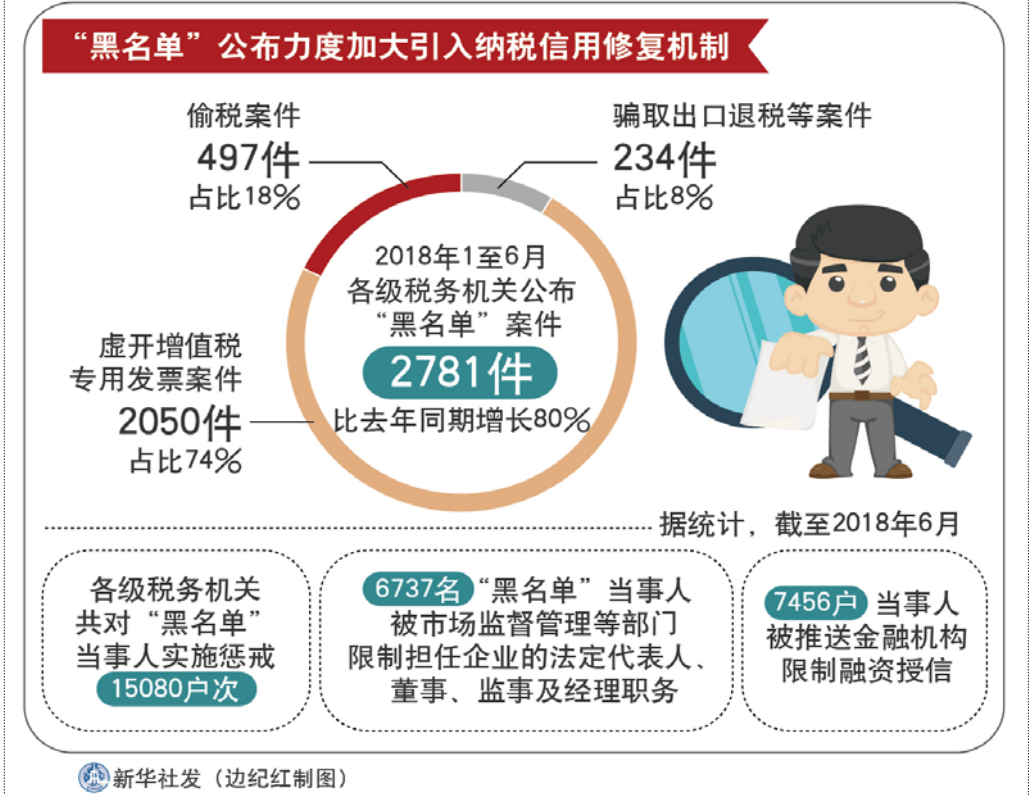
“黑名单”公布力度加大引入纳税信用修复机制

偷税案件
497件
占比18%

骗取出口退税等案件
234件
占比8%

2018年1至6月
各级税务机关公布
“黑名单”案件
2781件
比去年同期增长80%

虚开增值税
专用发票案件
2050件
占比74%

据统计，截至2018年6月

各级税务机关共对“黑名单”当事人实施惩戒 15080户次

6737名“黑名单”当事人被市场监督管理等部门限制担任企业的法定代表人、董事、监事及经理职务

7456户当事人被推送金融机构限制融资授信

新华社发（边纪红制图）